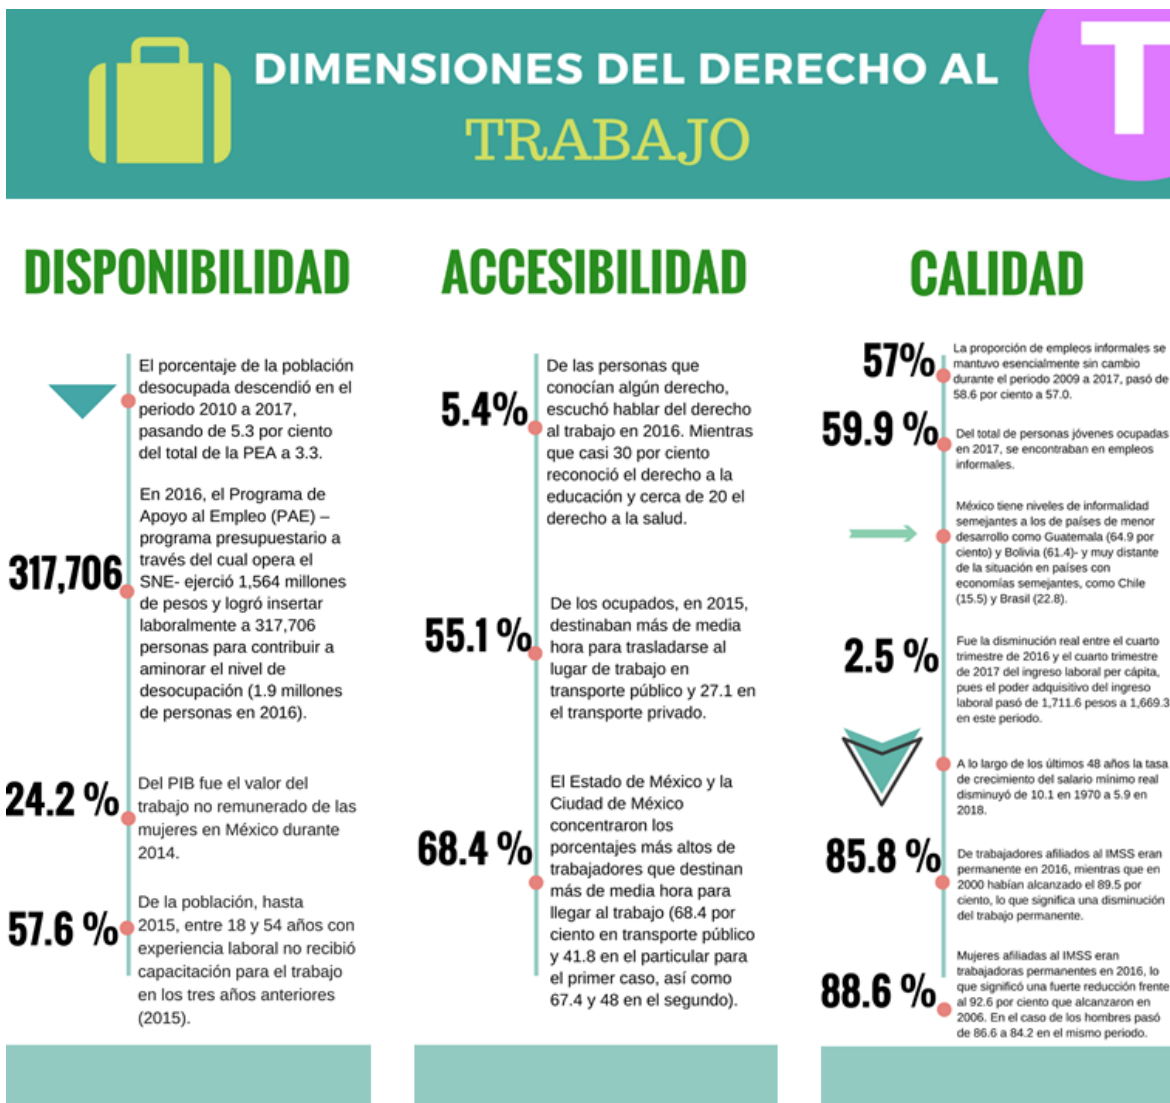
DIMENSIONES DEL DERECHO AL
TRABAJO

T

DISPONIBILIDAD

El porcentaje de la población desocupada descendió en el periodo 2010 a 2017, pasando de 5.3 por ciento del total de la PEA a 3.3.

317,706

En 2016, el Programa de Apoyo al Empleo (PAE) –programa presupuestario a través del cual opera el SNE- ejerció 1,564 millones de pesos y logró insertar laboralmente a 317,706 personas para contribuir a aminorar el nivel de desocupación (1.9 millones de personas en 2016).

24.2 %

Del PIB fue el valor del trabajo no remunerado de las mujeres en México durante 2014.

57.6 %

De la población, hasta 2015, entre 18 y 54 años con experiencia laboral no recibió capacitación para el trabajo en los tres años anteriores (2015).

ACCESIBILIDAD

5.4%

De las personas que conocían algún derecho, escuchó hablar del derecho al trabajo en 2016. Mientras que casi 30 por ciento reconoció el derecho a la educación y cerca de 20 el derecho a la salud.

55.1 %

De los ocupados, en 2015, destinaban más de media hora para trasladarse al lugar de trabajo en transporte público y 27.1 en el transporte privado.

68.4 %

El Estado de México y la Ciudad de México concentraron los porcentajes más altos de trabajadores que destinan más de media hora para llegar al trabajo (68.4 por ciento en transporte público y 41.8 en el particular para el primer caso, así como 67.4 y 48 en el segundo).

CALIDAD

57%

La proporción de empleos informales se mantuvo esencialmente sin cambio durante el periodo 2009 a 2017, pasó de 58.6 por ciento a 57.0.

59.9 %

Del total de personas jóvenes ocupadas en 2017, se encontraban en empleos informales.

México tiene niveles de informalidad semejantes a los de países de menor desarrollo como Guatemala (64.9 por ciento) y Bolivia (61.4)- y muy distante de la situación en países con economías semejantes, como Chile (15.5) y Brasil (22.8).

2.5 %

Fue la disminución real entre el cuarto trimestre de 2016 y el cuarto trimestre de 2017 del ingreso laboral per cápita, pues el poder adquisitivo del ingreso laboral pasó de 1,711.6 pesos a 1,669.3 en este periodo.

A lo largo de los últimos 48 años la tasa de crecimiento del salario mínimo real disminuyó de 10.1 en 1970 a 5.9 en 2018.

85.8 %

De trabajadores afiliados al IMSS eran permanente en 2016, mientras que en 2000 habían alcanzado el 89.5 por ciento, lo que significa una disminución del trabajo permanente.

88.6 %

Mujeres afiliadas al IMSS eran trabajadoras permanentes en 2016, lo que significó una fuerte reducción frente al 92.6 por ciento que alcanzaron en 2006. En el caso de los hombres pasó de 86.6 a 84.2 en el mismo periodo.